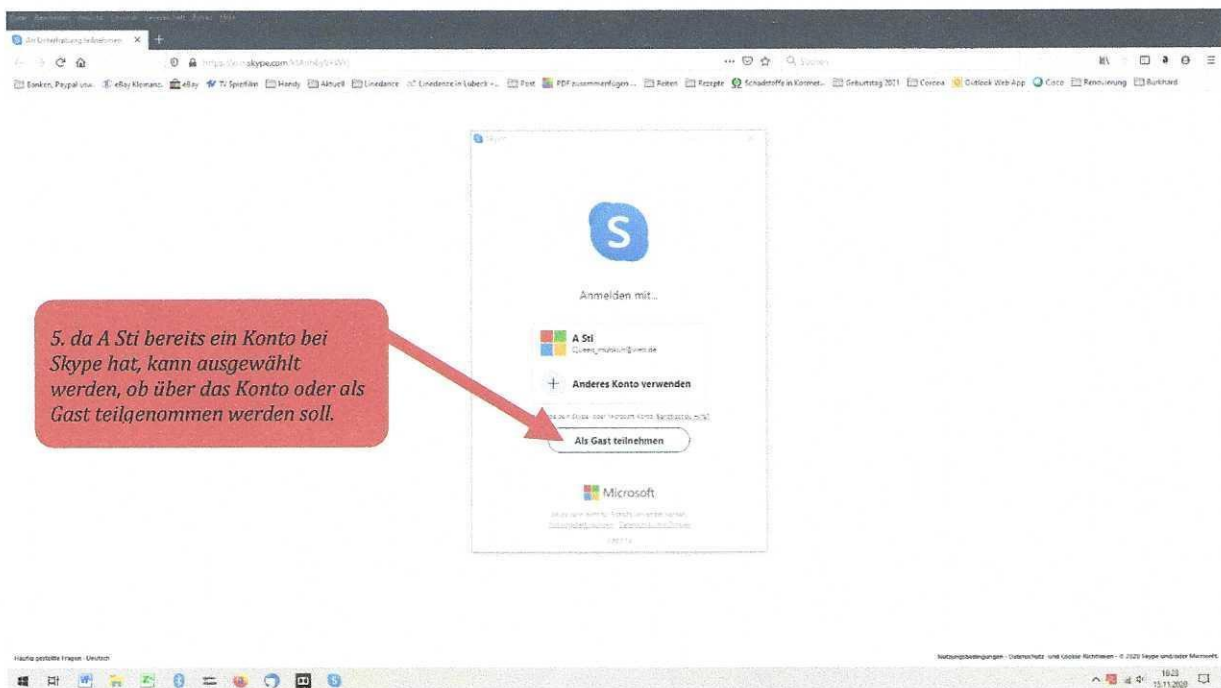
An Unterhaltung teilnehmen

https://join.skype.com/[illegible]

Suchen

Banken, Paypal usw. eBay Kleinanz. eBay TV Spielfilm Handy Aktuell Linedance Linedance in Lübeck -... Post PDF zusammenfügen... Reisen Rezepte Schadstoffe in Kosmet... Geburtstag 2021 Corona Outlook Web App Cisco Renovierung Burkhard

Skype

S

Anmelden mit...

A Sti
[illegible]

Anderes Konto verwenden

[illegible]

Als Gast teilnehmen

Microsoft

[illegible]

5. da A Sti bereits ein Konto bei Skype hat, kann ausgewählt werden, ob über das Konto oder als Gast teilgenommen werden soll.

Häufig gestellte Fragen · Deutsch

Nutzungsbedingungen · Datenschutz- und Cookie-Richtlinien · © 2020 Skype und/oder Microsoft.

16:23
15.11.2020